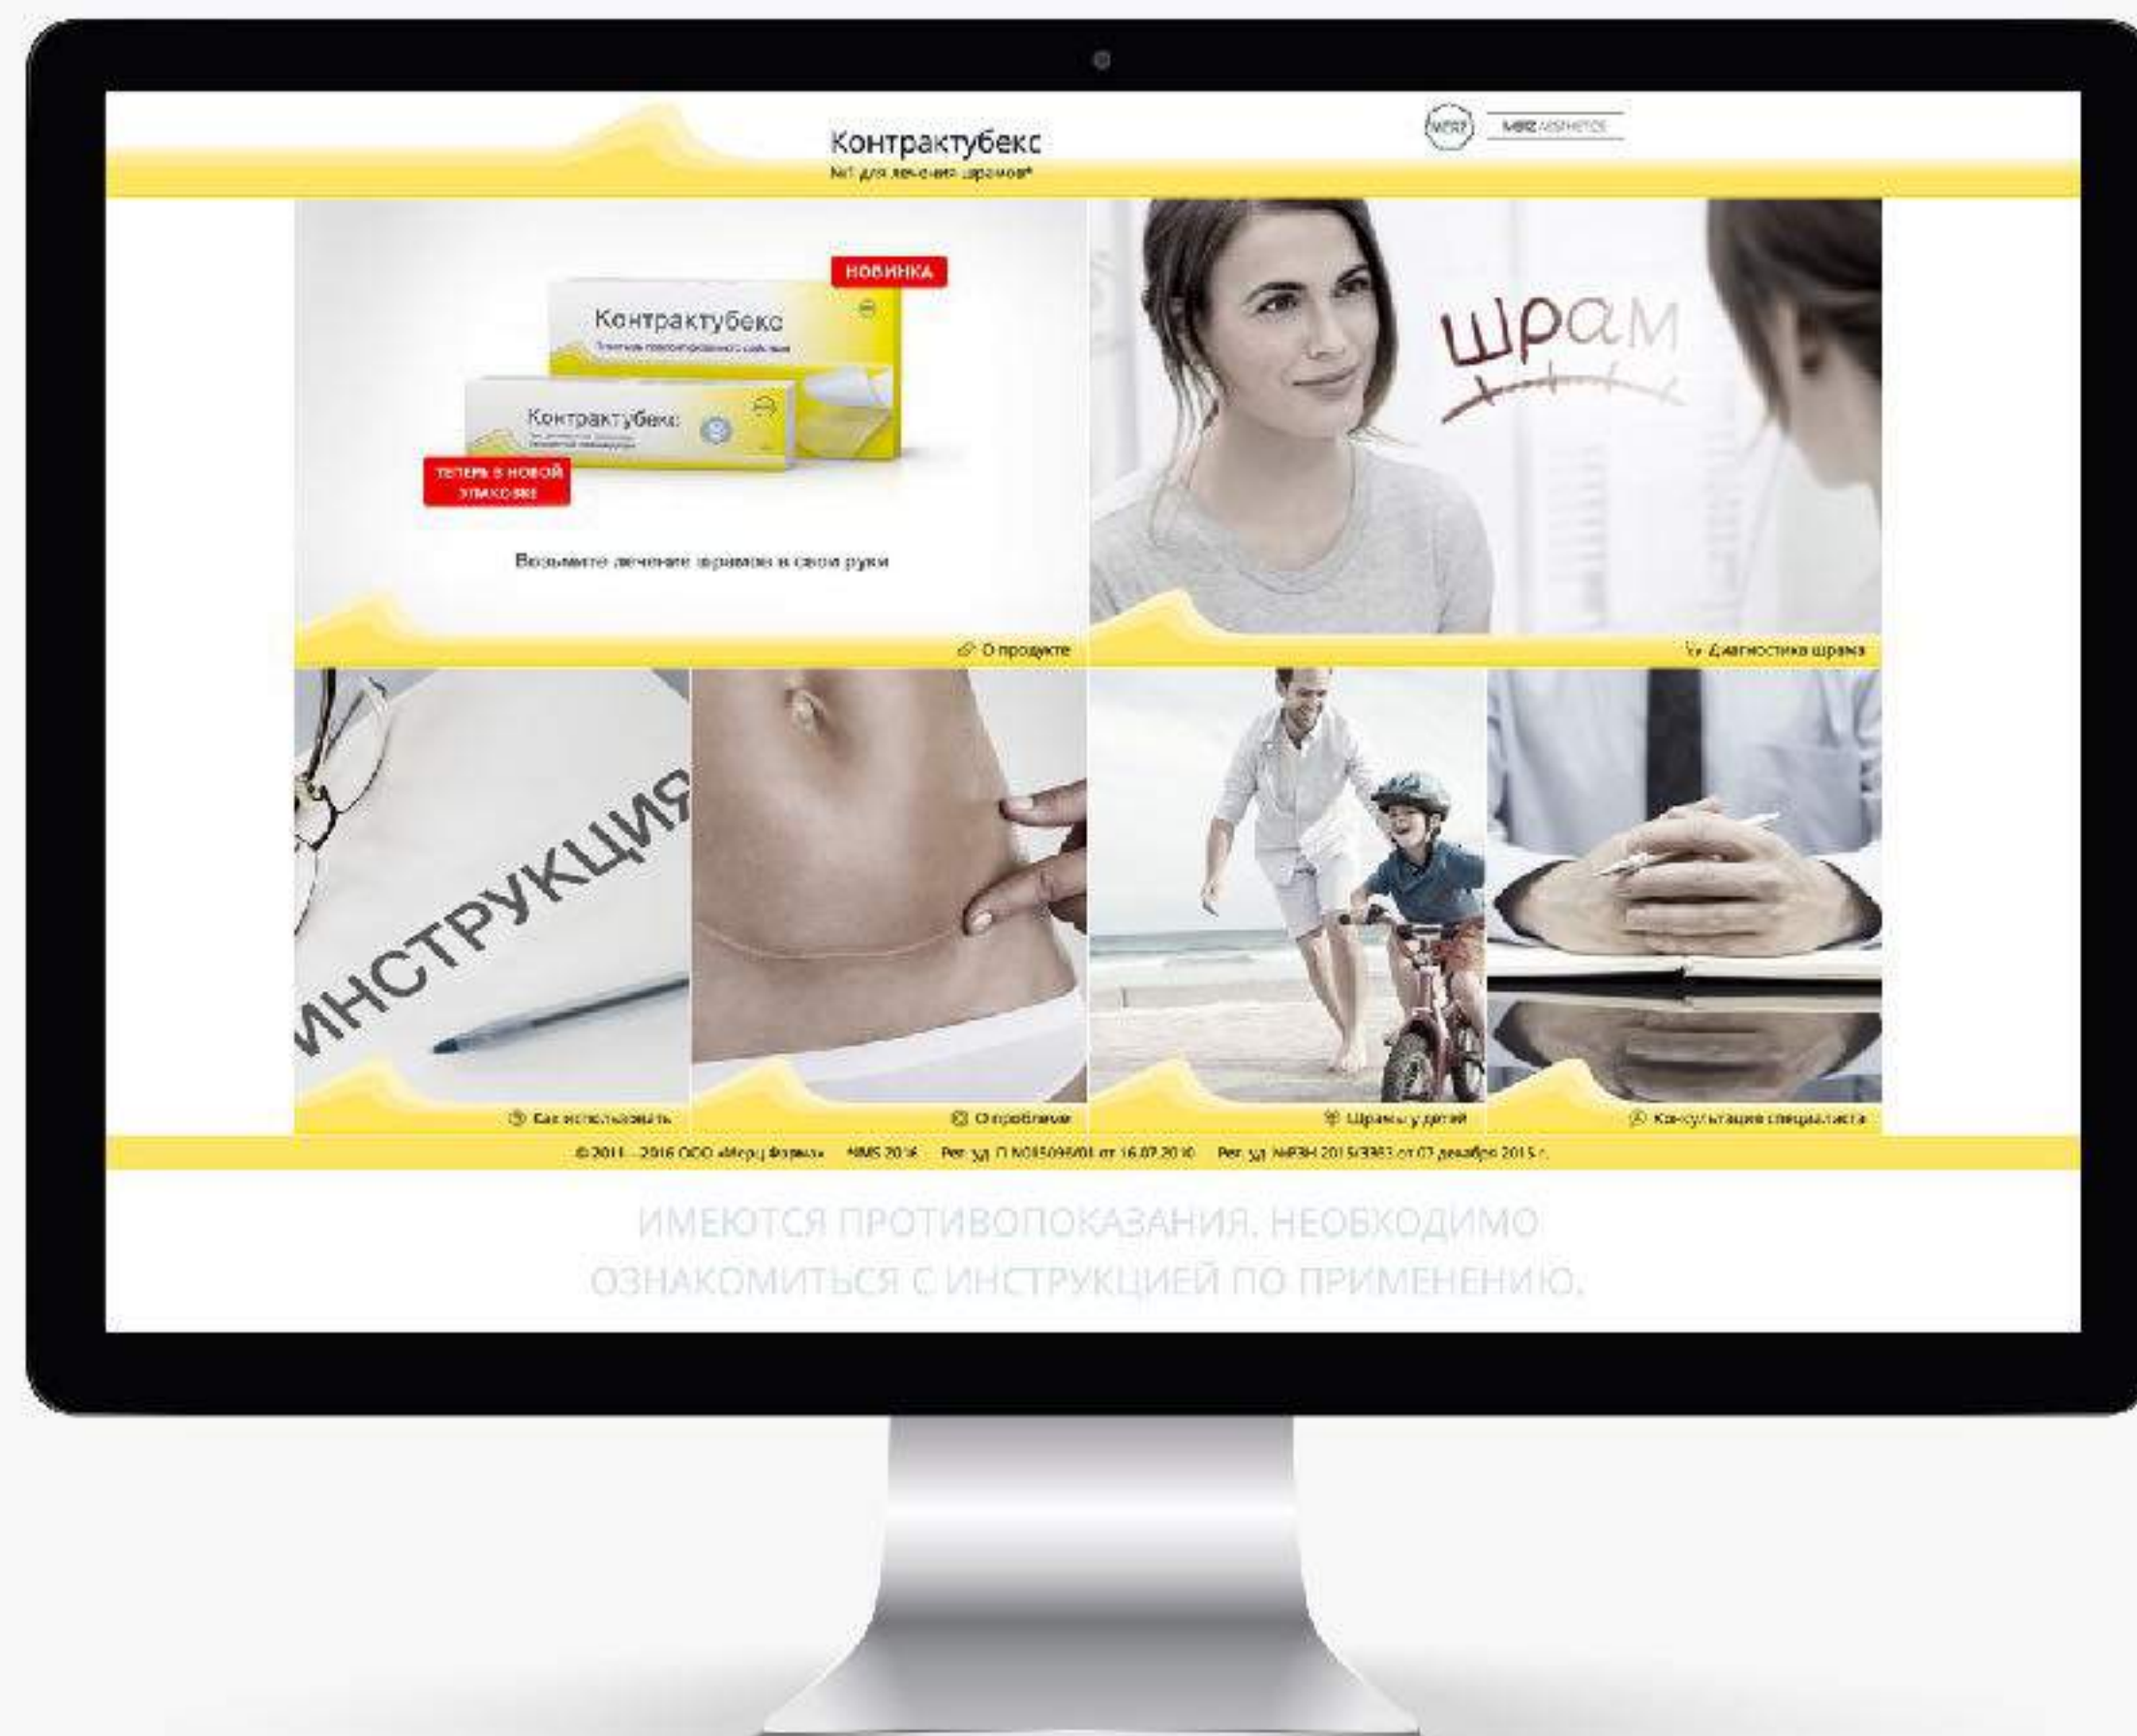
Контрактубекс
№1 для лечения шрамов*

MERZ MERZ AESTHETICS

НОВИНКА

Контрактубекс
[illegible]

Контрактубекс
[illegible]

ТЕПЕРЬ В НОВОЙ УПАКОВКЕ

Возьмите лечение шрамов в свои руки

О продукте

шрам

Диагностика шрама

ИНСТРУКЦИЯ

Как использовать

О проблеме

Шрамы у детей

Консультация специалиста

© 2011 – 2016 ООО «Мерц Фарма» NMS 2016 Рег. уд. П N015099/01 от 16.07.2010 Рег. уд. №РЗН 2015/3383 от 07 декабря 2015 г.

ИМЕЮТСЯ ПРОТИВОПОКАЗАНИЯ. НЕОБХОДИМО ОЗНАКОМИТЬСЯ С ИНСТРУКЦИЕЙ ПО ПРИМЕНЕНИЮ.